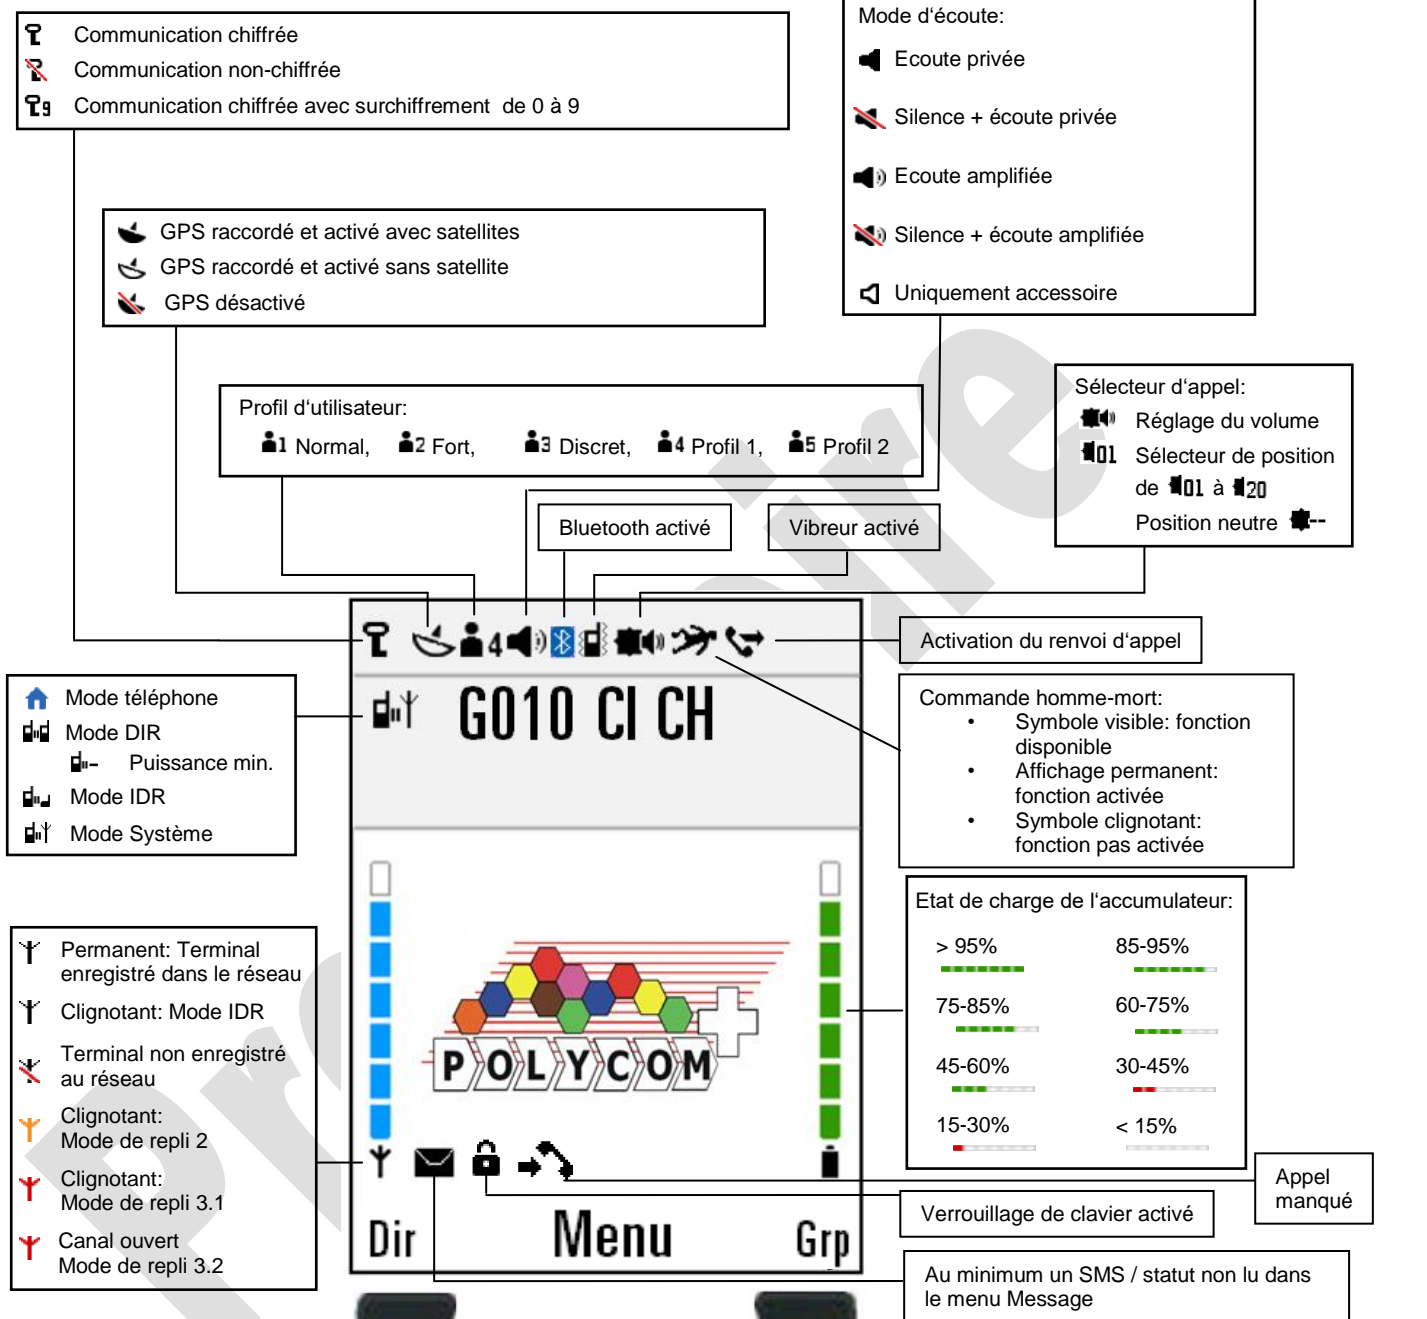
Communication chiffrée
Communication non-chiffrée
Communication chiffrée avec surchiffrement de 0 à 9

Mode d'écoute:
Ecoute privée
Silence + écoute privée
Ecoute amplifiée
Silence + écoute amplifiée
Uniquement accessoire

GPS raccordé et activé avec satellites
GPS raccordé et activé sans satellite
GPS désactivé

Profil d'utilisateur:
1 Normal, 2 Fort, 3 Discret, 4 Profil 1, 5 Profil 2

Sélecteur d'appel:
Réglage du volume
01 Sélecteur de position de 01 à 20
Position neutre --

Bluetooth activé

Vibreur activé

Activation du renvoi d'appel

Mode téléphone
Mode DIR
Puissance min.
Mode IDR
Mode Système

G010 CI CH

Commande homme-mort:
• Symbole visible: fonction disponible
• Affichage permanent: fonction activée
• Symbole clignotant: fonction pas activée

Etat de charge de l'accumulateur:
> 95% 85-95%
75-85% 60-75%
45-60% 30-45%
15-30% < 15%

Permanent: Terminal enregistré dans le réseau
Clignotant: Mode IDR
Terminal non enregistré au réseau
Clignotant: Mode de repli 2
Clignotant: Mode de repli 3.1
Canal ouvert Mode de repli 3.2

POLYCOM

Appel manqué

Verrouillage de clavier activé

Dir Menu Grp

Au minimum un SMS / statut non lu dans le menu Message